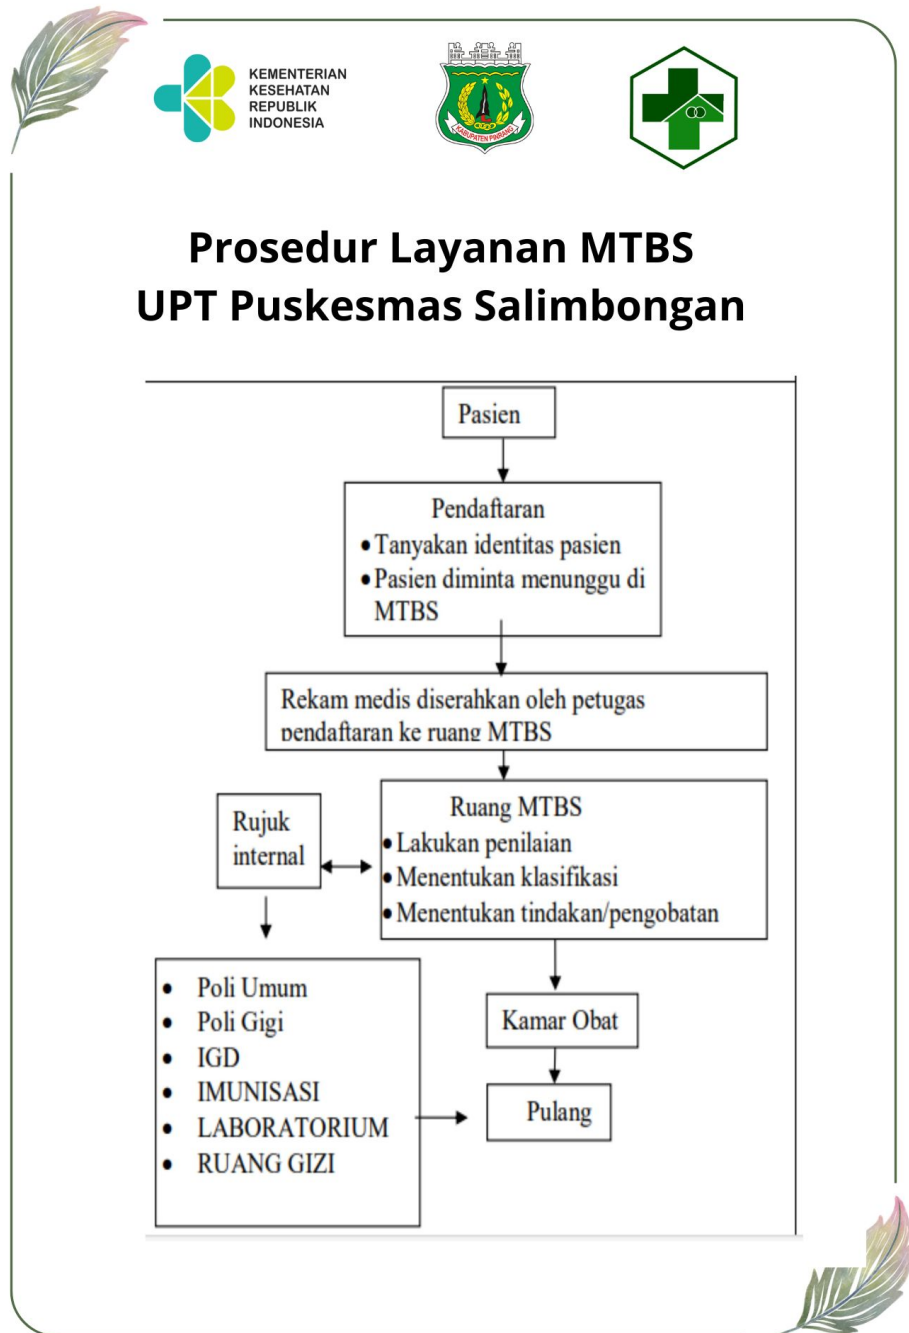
KEMENTERIAN KESEHATAN REPUBLIK INDONESIA

KABUPATEN PINRANG

Prosedur Layanan MTBS
UPT Puskesmas Salimbongan

Pasien

Pendaftaran
• Tanyakan identitas pasien
• Pasien diminta menunggu di MTBS

Rekam medis diserahkan oleh petugas pendaftaran ke ruang MTBS

Rujuk internal

Ruang MTBS
• Lakukan penilaian
• Menentukan klasifikasi
• Menentukan tindakan/pengobatan

• Poli Umum
• Poli Gigi
• IGD
• IMUNISASI
• LABORATORIUM
• RUANG GIZI

Kamar Obat

Pulang